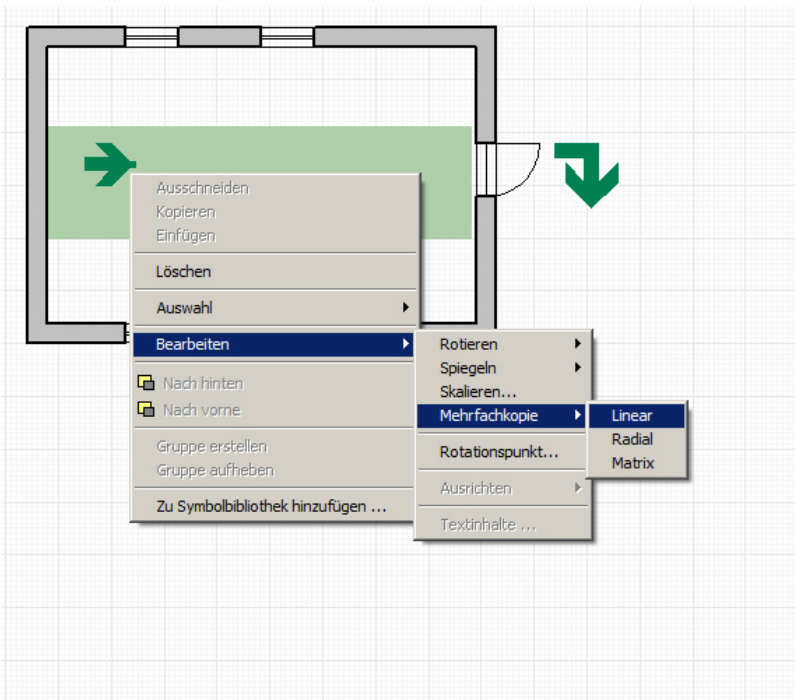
Ausschneiden
Kopieren
Einfügen

Löschen

Auswahl

Bearbeiten

Nach hinten
Nach vorne

Gruppe erstellen
Gruppe aufheben

Zu Symbolbibliothek hinzufügen ...

Rotieren
Spiegeln
Skalieren...
Mehrfachkopie

Rotationspunkt...

Ausrichten

Textinhalte ...

Linear
Radial
Matrix